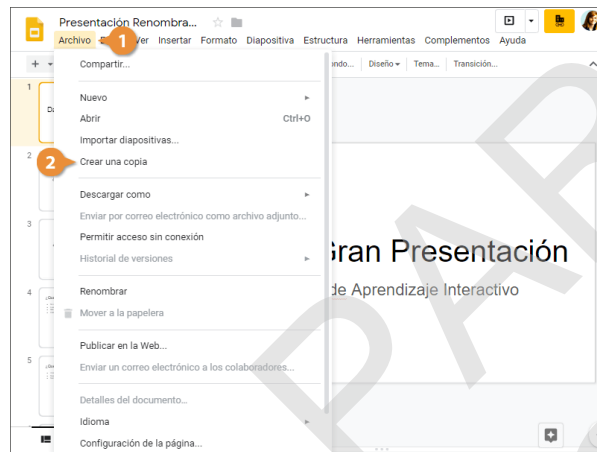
Presentación Renombra...

Archivo 1 Ver Insertar Formato Diapositiva Estructura Herramientas Complementos Ayuda

+ ando... Diseño Tema... Transición...

Compartir...

Nuevo
Abrir Ctrl+O
Importar diapositivas...
2 Crear una copia

Descargar como
Enviar por correo electrónico como archivo adjunto...
Permitir acceso sin conexión
Historial de versiones

Renombrar
Mover a la papelera

Publicar en la Web...
Enviar un correo electrónico a los colaboradores...

Detalles del documento...
Idioma
Configuración de la página...

1
2
3
4
5

Gran Presentación
de Aprendizaje Interactivo

PAP